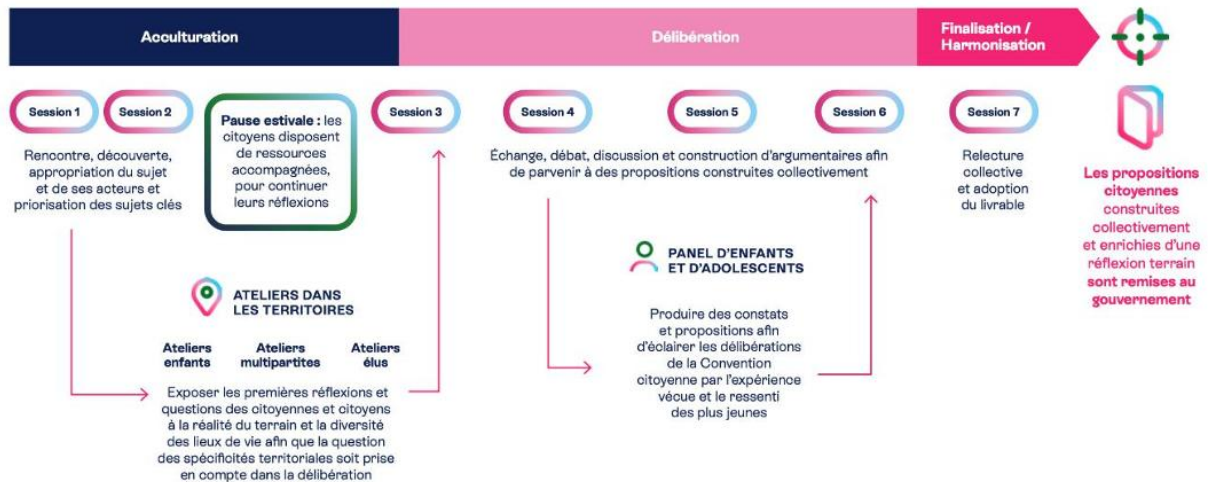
Acculturation

Délibération

Finalisation / Harmonisation

Session 1

Session 2

Rencontre, découverte, appropriation du sujet et de ses acteurs et priorisation des sujets clés

Pause estivale : les citoyens disposent de ressources accompagnées, pour continuer leurs réflexions

Session 3

Session 4

Session 5

Session 6

Échange, débat, discussion et construction d'argumentaires afin de parvenir à des propositions construites collectivement

Session 7

Relecture collective et adoption du livrable

Les propositions citoyennes construites collectivement et enrichies d'une réflexion terrain sont remises au gouvernement

ATELIERS DANS LES TERRITOIRES

Ateliers enfants

Ateliers multipartites

Ateliers élus

Exposer les premières réflexions et questions des citoyennes et citoyens à la réalité du terrain et la diversité des lieux de vie afin que la question des spécificités territoriales soit prise en compte dans la délibération

PANEL D'ENFANTS ET D'ADOLESCENTS

Produire des constats et propositions afin d'éclairer les délibérations de la Convention citoyenne par l'expérience vécue et le ressenti des plus jeunes